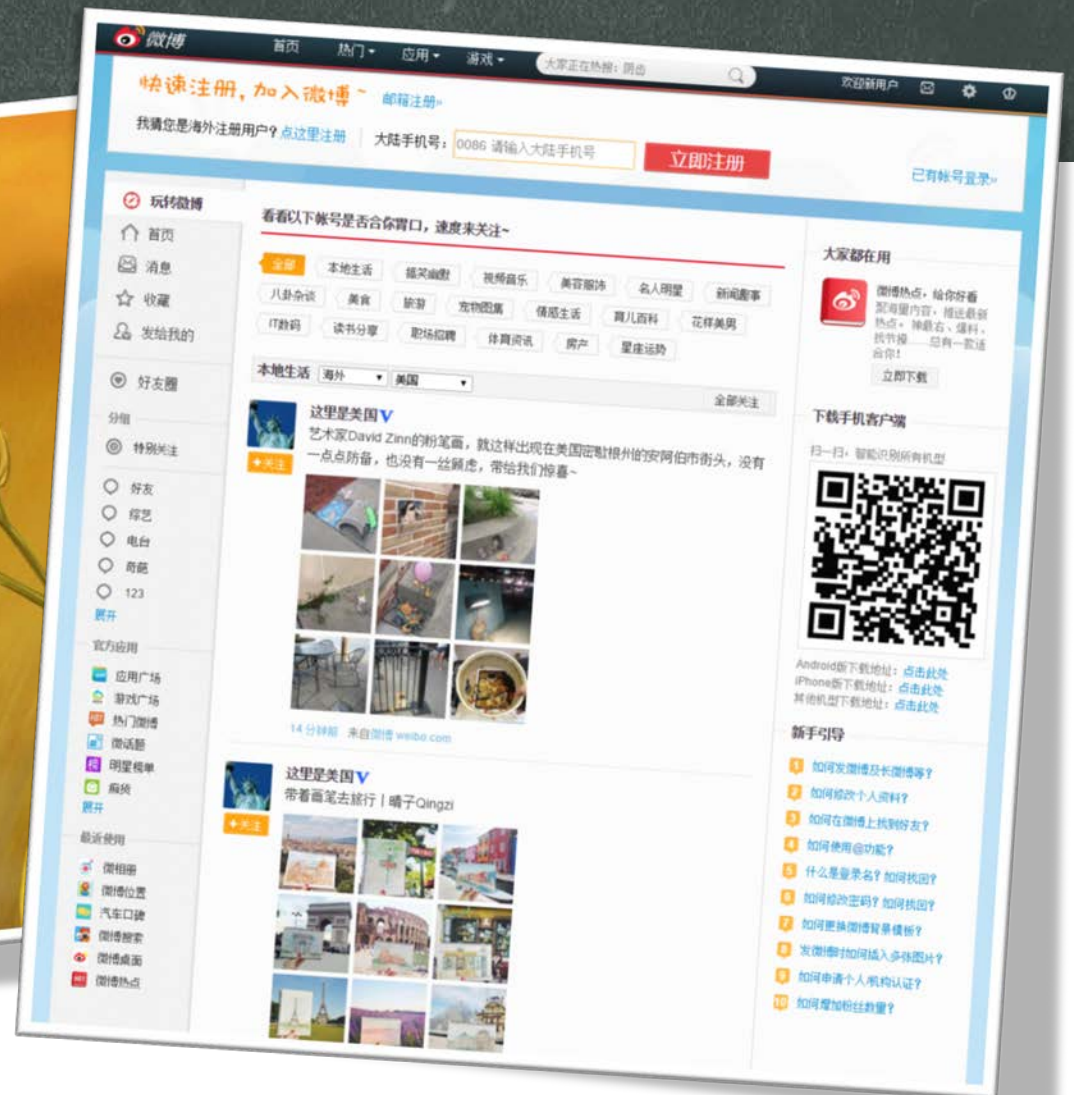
微博 首页 热门 应用 游戏 大家正在热搜：阴齿 欢迎新用户

快速注册，加入微博~ 邮箱注册»

我猜您是海外注册用户？点这里注册 大陆手机号：0086 请输入大陆手机号 立即注册

已有帐号登录»

玩转微博
首页
消息
收藏
发给我的

好友圈
分组
特别关注
好友
综艺
电台
奇葩
123
展开
官方应用
应用广场
游戏广场
热门微博
微话题
明星榜单
痴货
展开
最近使用
微相册
微博位置
汽车口碑
微博搜索
微博桌面
微博热点

看看以下帐号是否合你胃口，速度来关注~

全部 本地生活 搞笑幽默 视频音乐 美容服饰 名人明星 新闻趣事 八卦杂谈 美食 旅游 宠物图集 情感生活 育儿百科 花样美男 IT数码 读书分享 职场招聘 体育资讯 房产 星座运势

本地生活 海外 美国 全部关注

这里是美国
+关注
艺术家David Zinn的粉笔画，就这样出现在美国密歇根州的安阿伯市街头，没有一点点防备，也没有一丝顾虑，带给我们惊喜~
14 分钟前 来自微博 weibo.com

这里是美国
+关注
带着画笔去旅行丨晴子Qingzi

大家都在用
微博热点，给你好看
聚海量内容，推送最新热点，神最右、爆料、找节操……总有一款适合你！
立即下载

下载手机客户端
扫一扫，智能识别所有机型
Android版下载地址：点击此处
iPhone版下载地址：点击此处
其他机型下载地址：点击此处

新手引导
1 如何发微博及长微博等？
2 如何修改个人资料？
3 如何在微博上找到好友？
4 如何使用@功能？
5 什么是登录名？如何找回？
6 如何修改密码？如何找回？
7 如何更换微博背景模板？
8 发微博时如何插入多张图片？
9 如何申请个人机构认证？
10 如何增加粉丝数量？